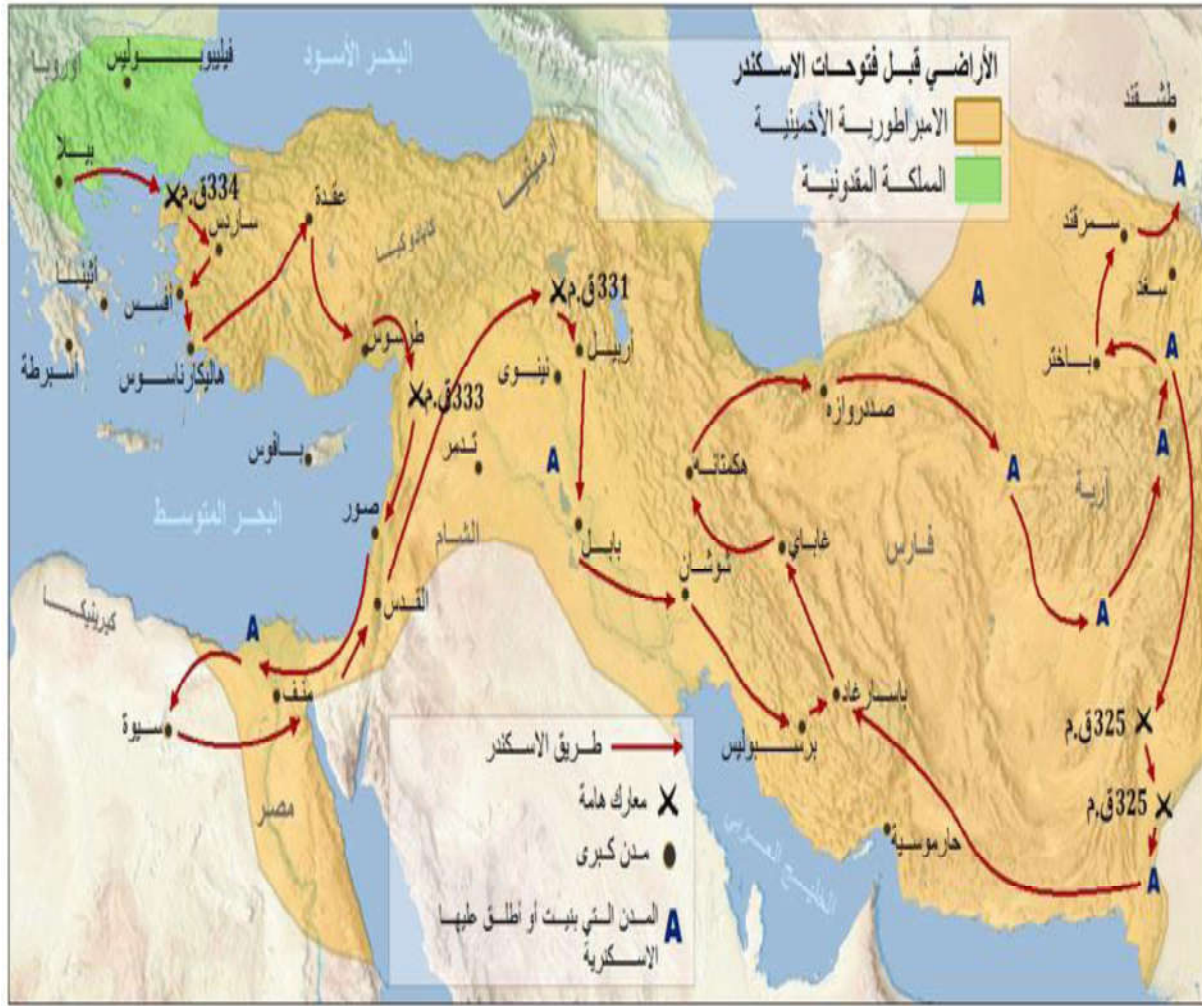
الأراضي قبل فتوحات الاسكندر
الامبراطورية الأخمينية
المملكة المقدونية

البحر الأسود
فيليبوليس
أوروبا
بيلا
334ق.م
ساردس
عقدة
أثينا
أفسس
اسبرطة
هاليكارناسوس
كابادوكيا
طرسوس
أرمينيا
331ق.م
أربيل
نينوى
333ق.م
بافوس
تدمر
البحر المتوسط
صور
الشام
بابل
القدس
كيرينيكا
منف
سيوة
مصر
سوشان
هكتاتا
غاباي
صدرزواره
فارس
آرية
باختر
سغد
سمرقند
طشقند
باسارغاد
برسبوليس
حارموسية
الخليج العربي
325ق.م
325ق.م

طريق الاسكندر
معارك هامة
مدن كبرى
المدن التي بنيت أو أطلق عليها الاسكندرية